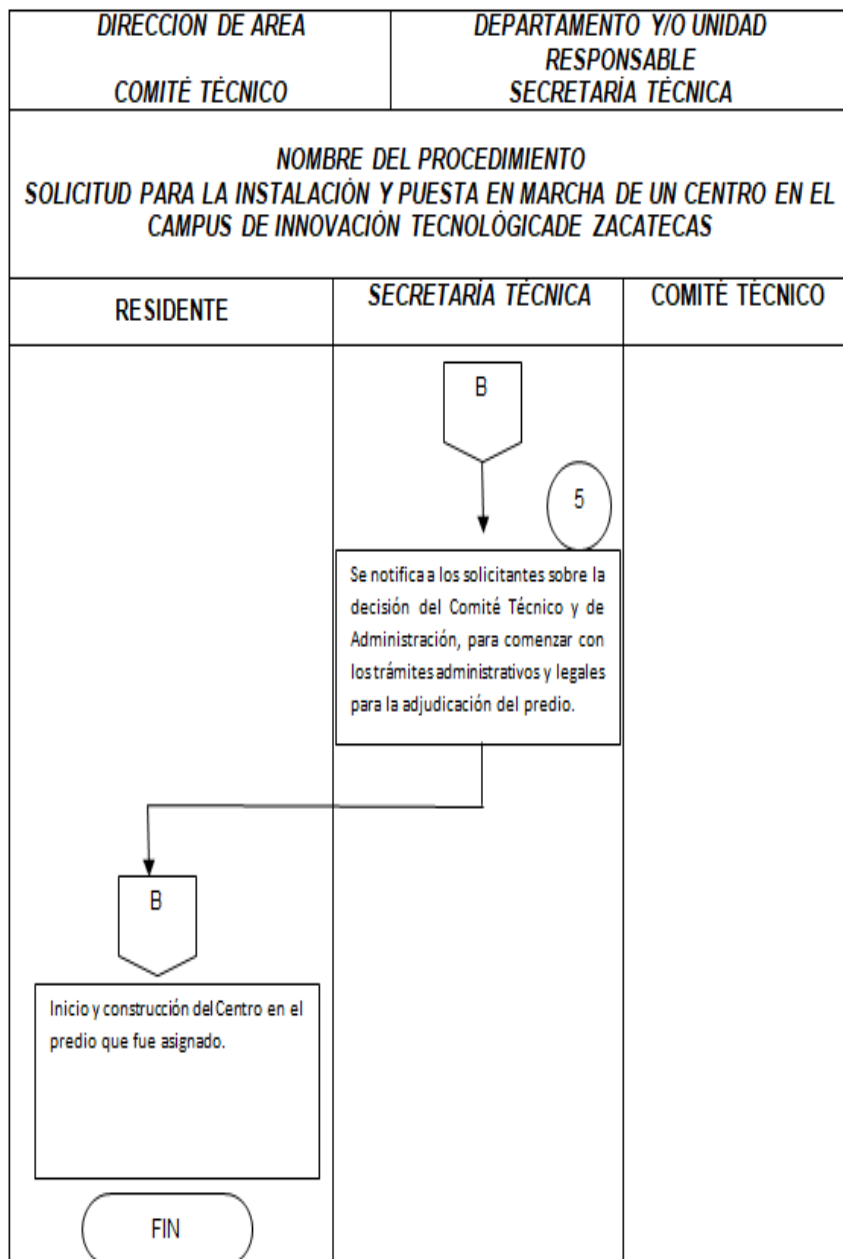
DIRECCION DE AREA

COMITÉ TÉCNICO

DEPARTAMENTO Y/O UNIDAD RESPONSABLE
SECRETARÍA TÉCNICA

NOMBRE DEL PROCEDIMIENTO
SOLICITUD PARA LA INSTALACIÓN Y PUESTA EN MARCHA DE UN CENTRO EN EL CAMPUS DE INNOVACIÓN TECNOLÓGICADE ZACATECAS

| RESIDENTE | SECRETARÍA TÉCNICA | COMITÉ TÉCNICO |
|---|---|---|

B

5

Se notifica a los solicitantes sobre la decisión del Comité Técnico y de Administración, para comenzar con los trámites administrativos y legales para la adjudicación del predio.

B

Inicio y construcción del Centro en el predio que fue asignado.

FIN